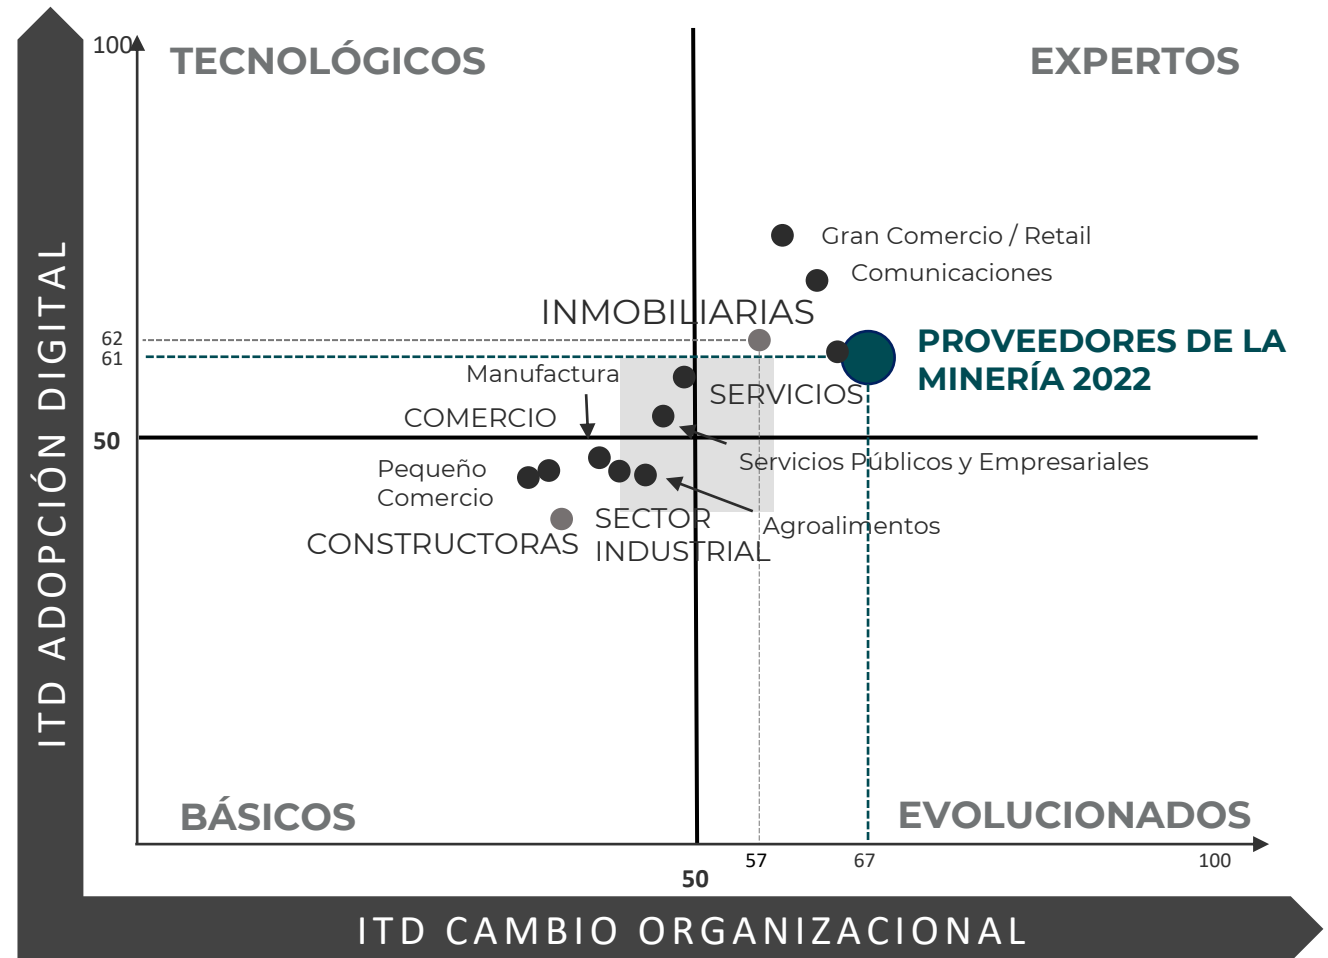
ITD ADOPCIÓN DIGITAL

100

TECNOLÓGICOS

EXPERTOS

Gran Comercio / Retail

Comunicaciones

INMOBILIARIAS

62

61

PROVEEDORES DE LA MINERÍA 2022

Manufactura

SERVICIOS

COMERCIO

50

Servicios Públicos y Empresariales

Pequeño Comercio

SECTOR INDUSTRIAL

Agroalimentos

CONSTRUCTORAS

BÁSICOS

EVOLUCIONADOS

57

67

100

50

ITD CAMBIO ORGANIZACIONAL